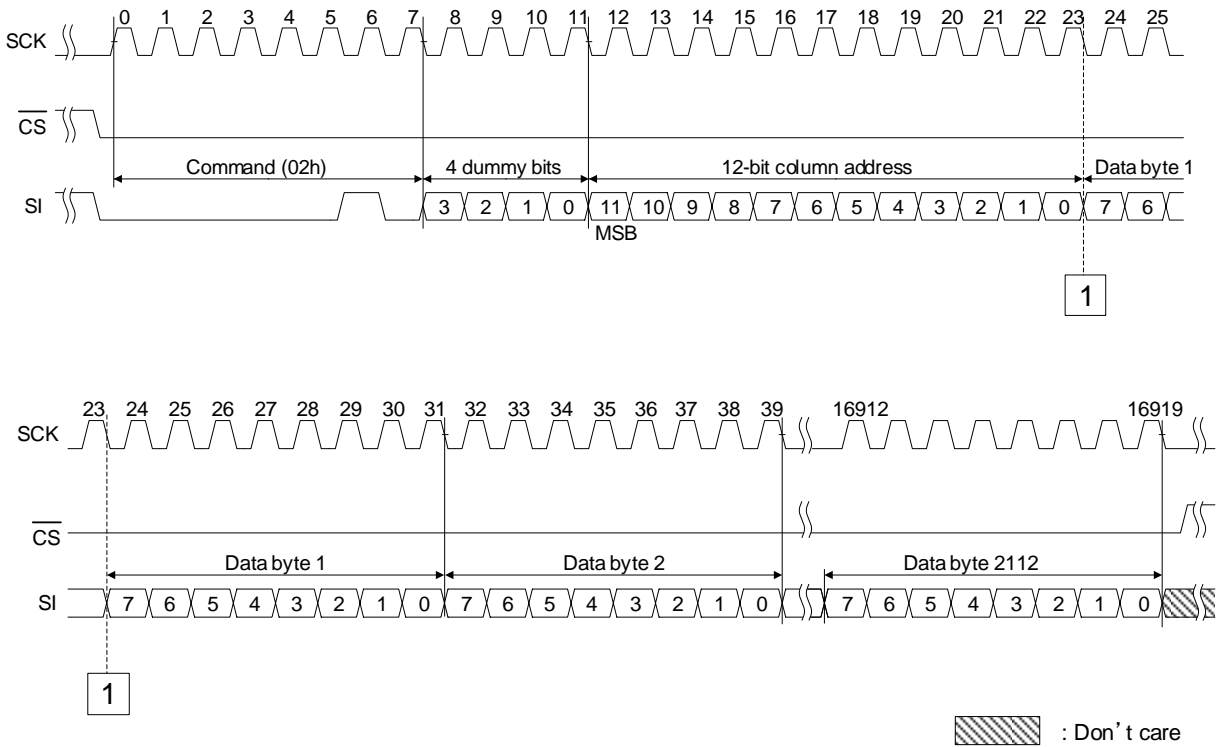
0 1 2 3 4 5 6 7 8 9 10 11 12 13 14 15 16 17 18 19 20 21 22 23 24 25

SCK

$\overline{CS}$

Command (02h)

4 dummy bits

12-bit column address

Data byte 1

SI

3 2 1 0 11 10 9 8 7 6 5 4 3 2 1 0 7 6

MSB

1

23 24 25 26 27 28 29 30 31 32 33 34 35 36 37 38 39 16912 16919

SCK

$\overline{CS}$

Data byte 1

Data byte 2

Data byte 2112

SI

7 6 5 4 3 2 1 0 7 6 5 4 3 2 1 0 7 6 5 4 3 2 1 0

1

: Don't care